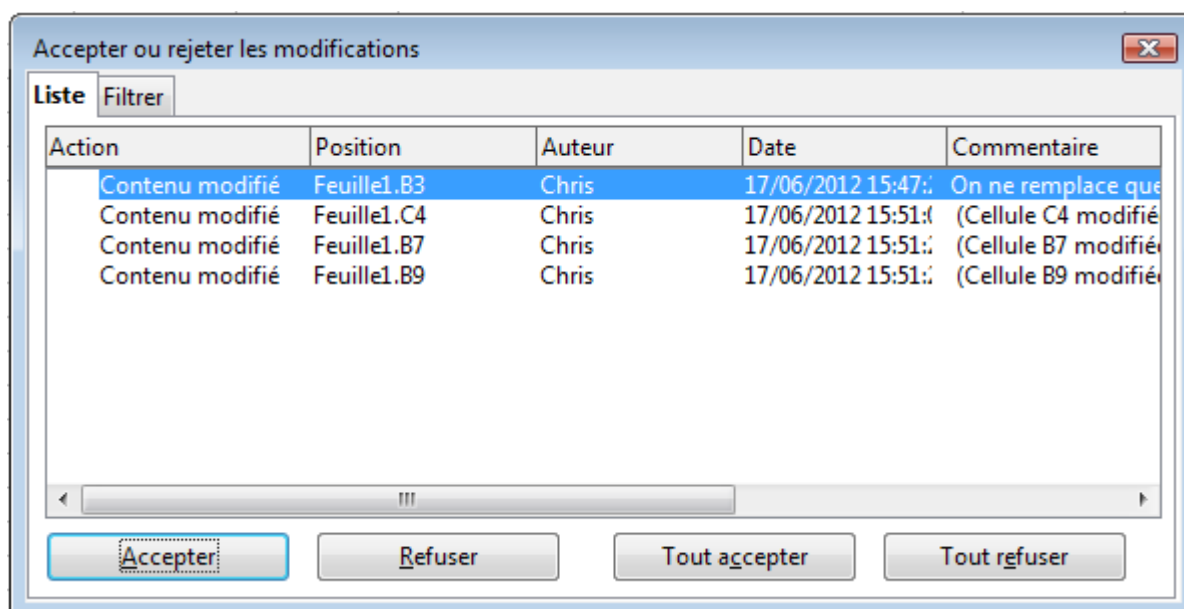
Accepter ou rejeter les modifications

Liste | Filtrer

| Action | Position | Auteur | Date | Commentaire |
|---|---|---|---|---|
| Contenu modifié | Feuille1.B3 | Chris | 17/06/2012 15:47:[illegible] | On ne remplace que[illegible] |
| Contenu modifié | Feuille1.C4 | Chris | 17/06/2012 15:51:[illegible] | (Cellule C4 modifié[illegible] |
| Contenu modifié | Feuille1.B7 | Chris | 17/06/2012 15:51:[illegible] | (Cellule B7 modifié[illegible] |
| Contenu modifié | Feuille1.B9 | Chris | 17/06/2012 15:51:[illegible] | (Cellule B9 modifié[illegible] |

Accepter | Refuser | Tout accepter | Tout refuser